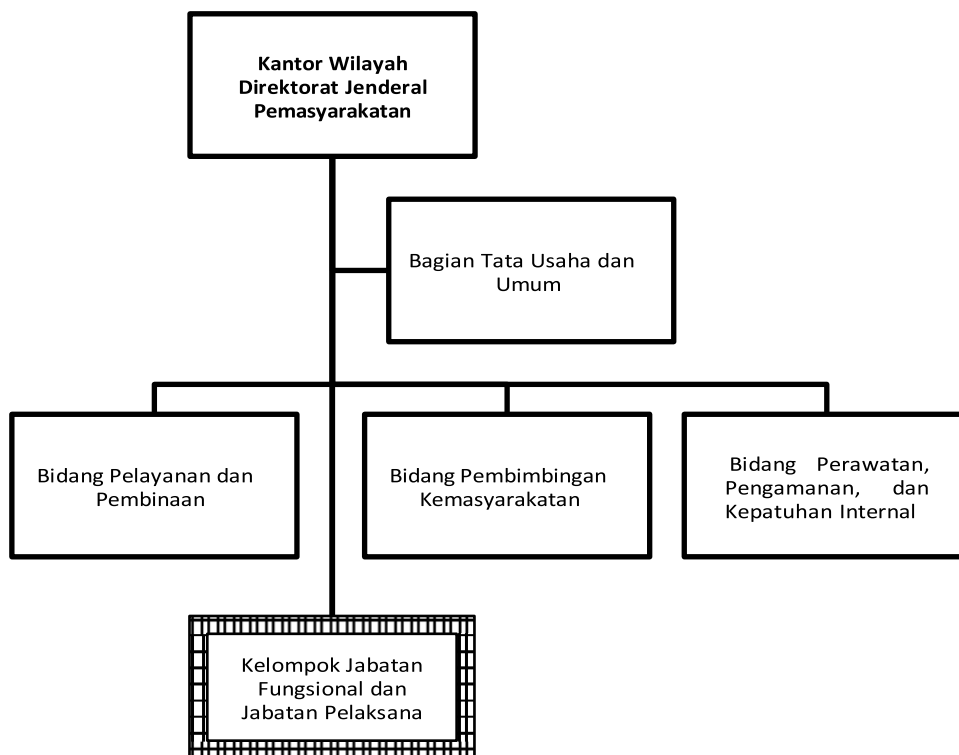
Kantor Wilayah Direktorat Jenderal Pemasyarakatan

Bagian Tata Usaha dan Umum

Bidang Pelayanan dan Pembinaan

Bidang Pembimbingan Kemasyarakatan

Bidang Perawatan, Pengamanan, dan Kepatuhan Internal

Kelompok Jabatan Fungsional dan Jabatan Pelaksana